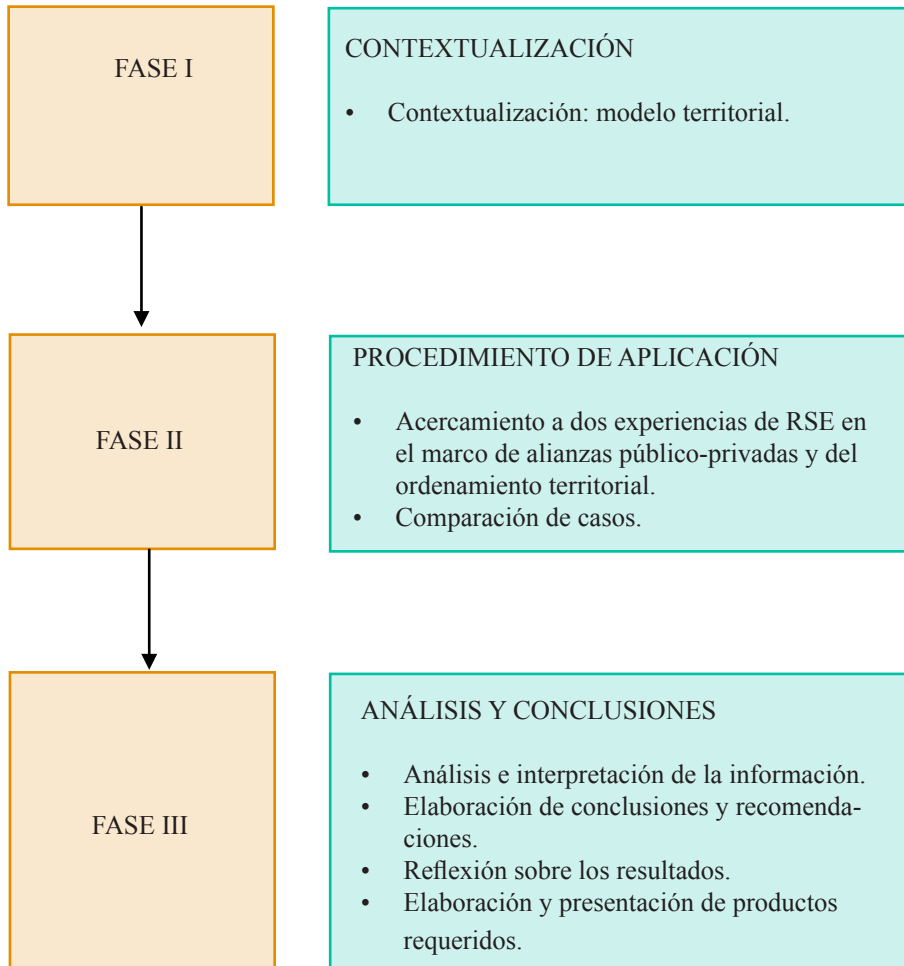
FASE I

CONTEXTUALIZACIÓN

• Contextualización: modelo territorial.

FASE II

PROCEDIMIENTO DE APLICACIÓN

• Acercamiento a dos experiencias de RSE en el marco de alianzas público-privadas y del ordenamiento territorial.
• Comparación de casos.

FASE III

ANÁLISIS Y CONCLUSIONES

• Análisis e interpretación de la información.
• Elaboración de conclusiones y recomendaciones.
• Reflexión sobre los resultados.
• Elaboración y presentación de productos requeridos.